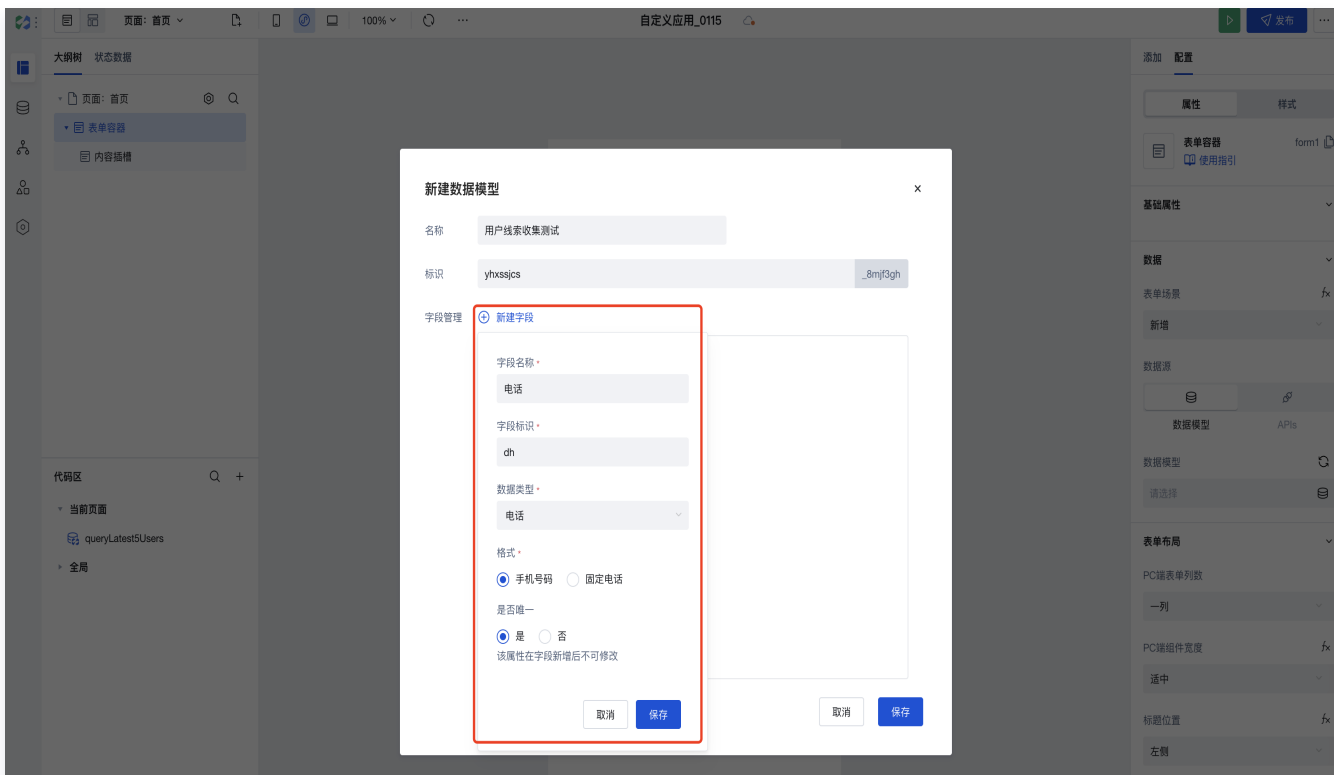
页面：首页 100% 自定义应用_0115 发布

大纲树 状态数据

页面：首页
表单容器
内容插槽

代码区
当前页面
queryLatest5Users
全局

新建数据模型 ×

名称 用户线索收集测试

标识 yhxssjcs _8mjf3gh

字段管理 新建字段

字段名称 *
电话

字段标识 *
dh

数据类型 *
电话

格式 *
手机号码 固定电话

是否唯一
是 否
该属性在字段新增后不可修改

取消 保存

取消 保存

添加 配置
属性 样式
表单容器 form1
使用指引
基础属性
数据
表单场景 fx
新增
数据源
数据模型 APIs
数据模型
请选择
表单布局
PC端表单列数
一列
PC端组件宽度 fx
适中
标题位置 fx
左侧